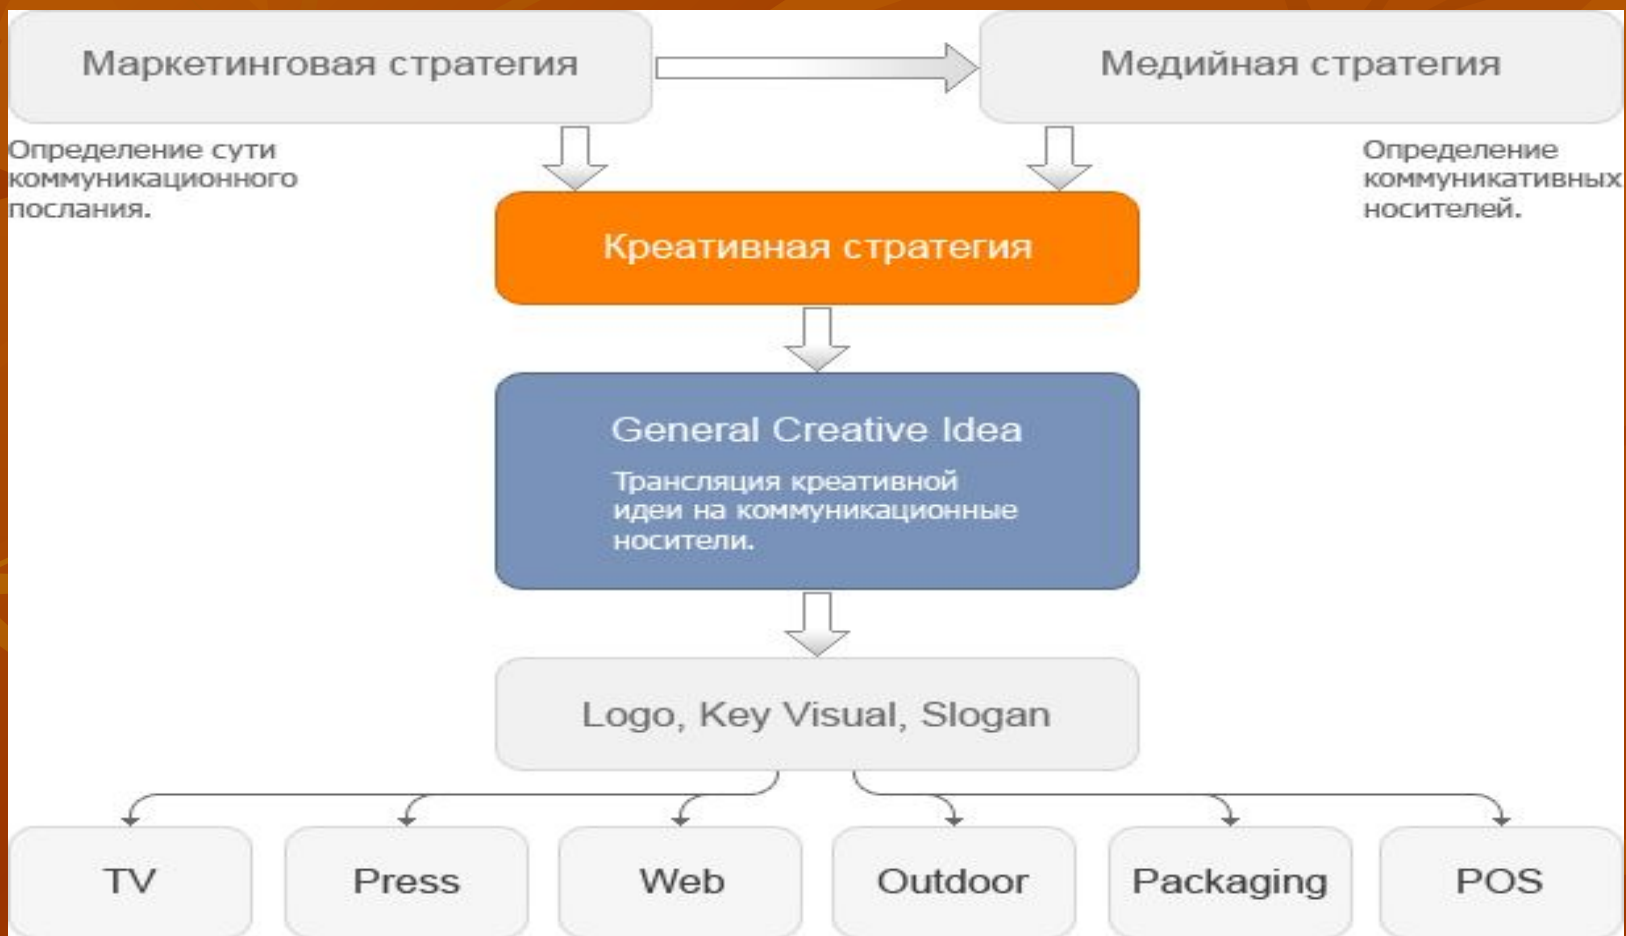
Маркетинговая стратегия

Медийная стратегия

Определение сути коммуникационного послания.

Определение коммуникативных носителей.

Креативная стратегия

General Creative Idea

Трансляция креативной идеи на коммуникационные носители.

Logo, Key Visual, Slogan

TV

Press

Web

Outdoor

Packaging

POS